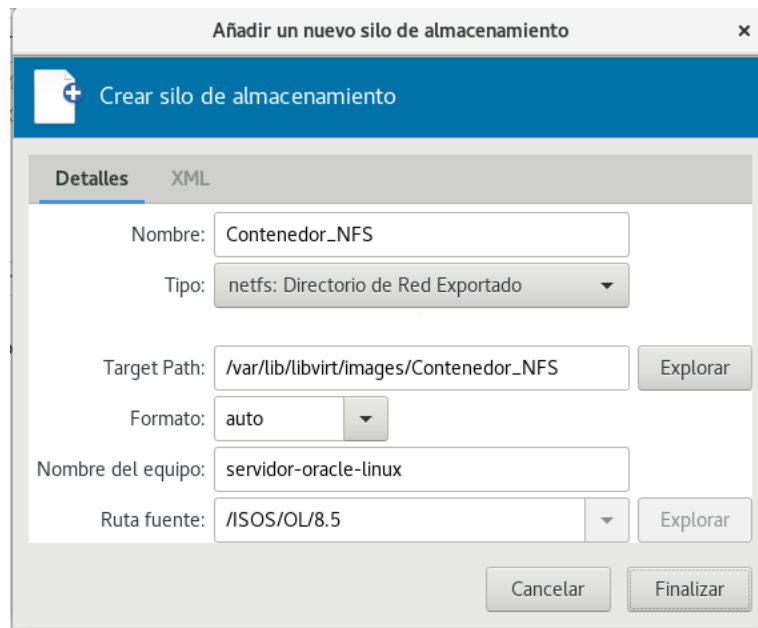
Añadir un nuevo silo de almacenamiento ×

Crear silo de almacenamiento

Detalles XML

Nombre: Contenedor_NFS

Tipo: netfs: Directorio de Red Exportado

Target Path: /var/lib/libvirt/images/Contenedor_NFS Explorar

Formato: auto

Nombre del equipo: servidor-oracle-linux

Ruta fuente: /ISOS/OL/8.5 Explorar

Cancelar Finalizar